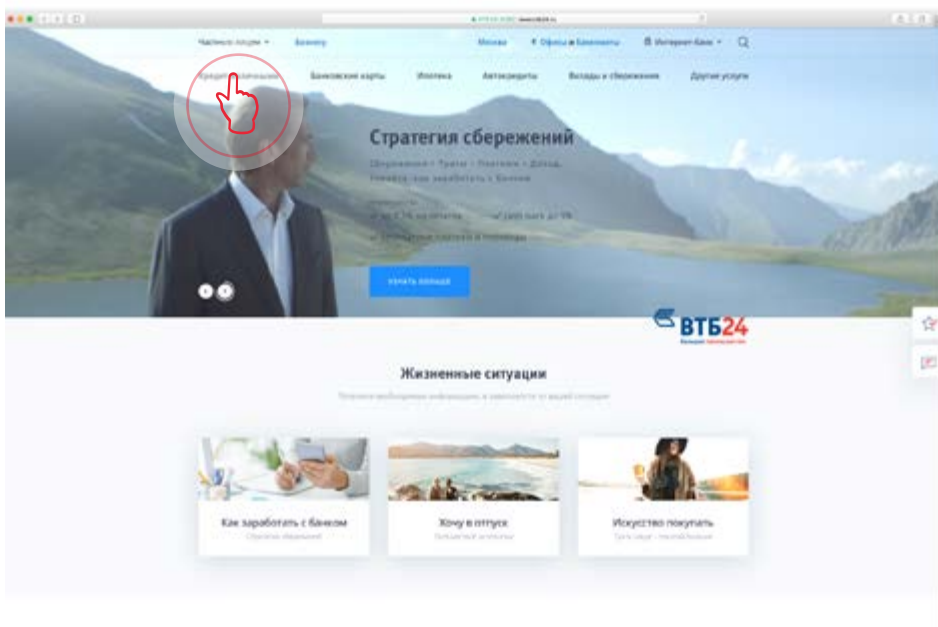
Частным лицам ▾ Бизнесу Москва Офисы и банкоматы Интернет-банк ▾

Кредиты наличными Банковские карты Ипотека Автокредиты Вклады и сбережения Другие услуги

Стратегия сбережений

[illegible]

Узнать больше

ВТБ24

Жизненные ситуации

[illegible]

Как заработать с банком
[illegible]

Хочу в отпуск
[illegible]

Искусство покупать
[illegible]